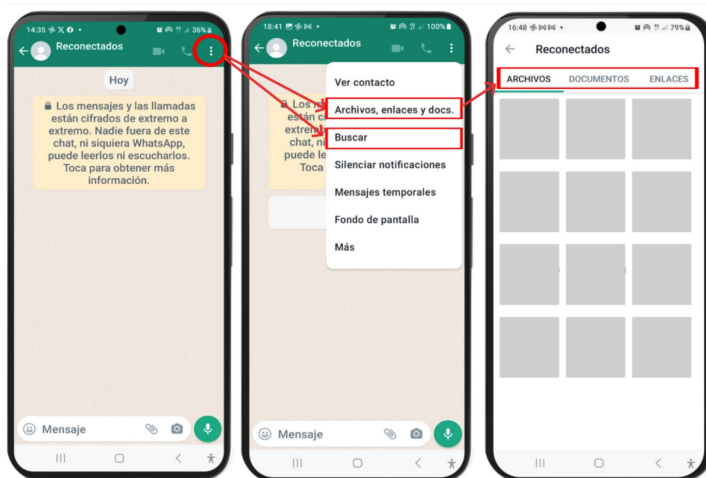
14:35 36%

Reconectados

Hoy

🔒 Los mensajes y las llamadas están cifrados de extremo a extremo. Nadie fuera de este chat, ni siquiera WhatsApp, puede leerlos ni escucharlos. Toca para obtener más información.

Mensaje

18:41 100%

Reconectados

Los m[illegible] están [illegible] extrem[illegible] chat, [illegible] puede le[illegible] Toca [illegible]

Ver contacto

Archivos, enlaces y docs.

Buscar

Silenciar notificaciones

Mensajes temporales

Fondo de pantalla

Más

Mensaje

16:48 79%

Reconectados

ARCHIVOS DOCUMENTOS ENLACES